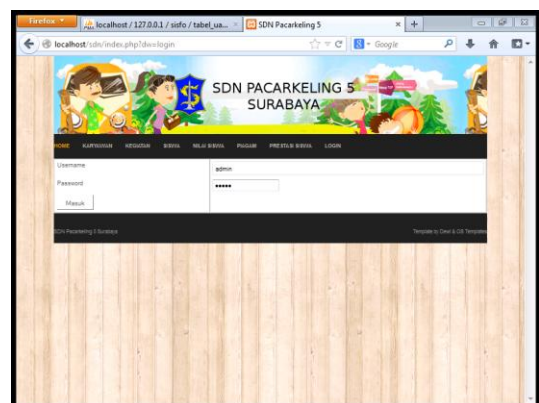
Firefox

localhost / 127.0.0.1 / sisfo / tabel_ua...

SDN Pacarkeling 5

localhost/sdn/index.php?dw=login

Google

SDN PACARKELING 5
SURABAYA

HOME KARYAWAN KEGIATAN SISWA NILAI SISWA PAGAM PRESTASI SISWA LOGIN

Username
admin

Password
•••••

Masuk

SDN Pacarkeling 5 Surabaya

Template by Desi & CS Templates